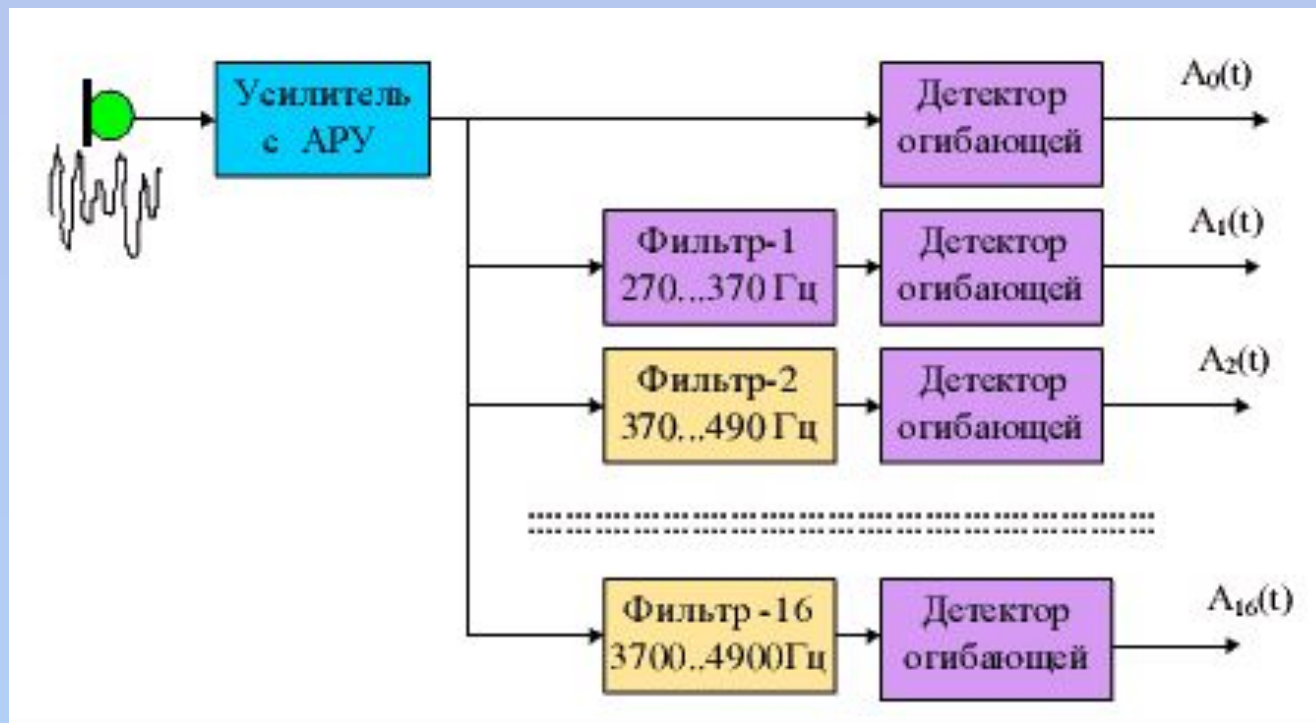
Усилитель с АРУ

Детектор огибающей

$A_0(t)$

Фильтр-1 270...370 Гц

Детектор огибающей

$A_1(t)$

Фильтр-2 370...490 Гц

Детектор огибающей

$A_2(t)$

Фильтр -16 3700..4900Гц

Детектор огибающей

$A_{16}(t)$